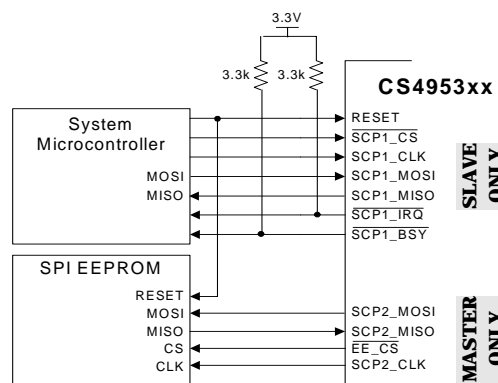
3.3V

3.3k 3.3k

CS4953xx

System Microcontroller

MOSI
MISO

$\overline{RESET}$
$\overline{SCP1\_CS}$
SCP1_CLK
SCP1_MOSI
SCP1_MISO
$\overline{SCP1\_IRQ}$
$\overline{SCP1\_BSY}$

SLAVE ONLY

SPI EEPROM

RESET
MOSI
MISO
CS
CLK

SCP2_MOSI
SCP2_MISO
$\overline{EE\_CS}$
SCP2_CLK

MASTER ONLY